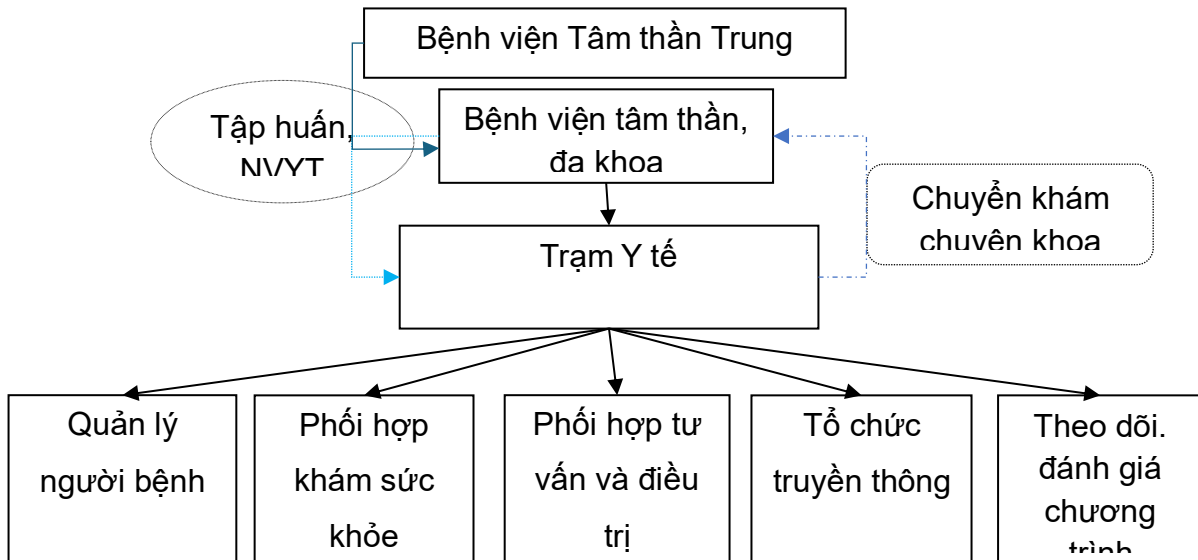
Bệnh viện Tâm thần Trung

Tập huấn, NVYT

Bệnh viện tâm thần, đa khoa

Chuyển khám chuyên khoa

Trạm Y tế

Quản lý người bệnh

Phối hợp khám sức khỏe

Phối hợp tư vấn và điều trị

Tổ chức truyền thông

Theo dõi. đánh giá chương trình